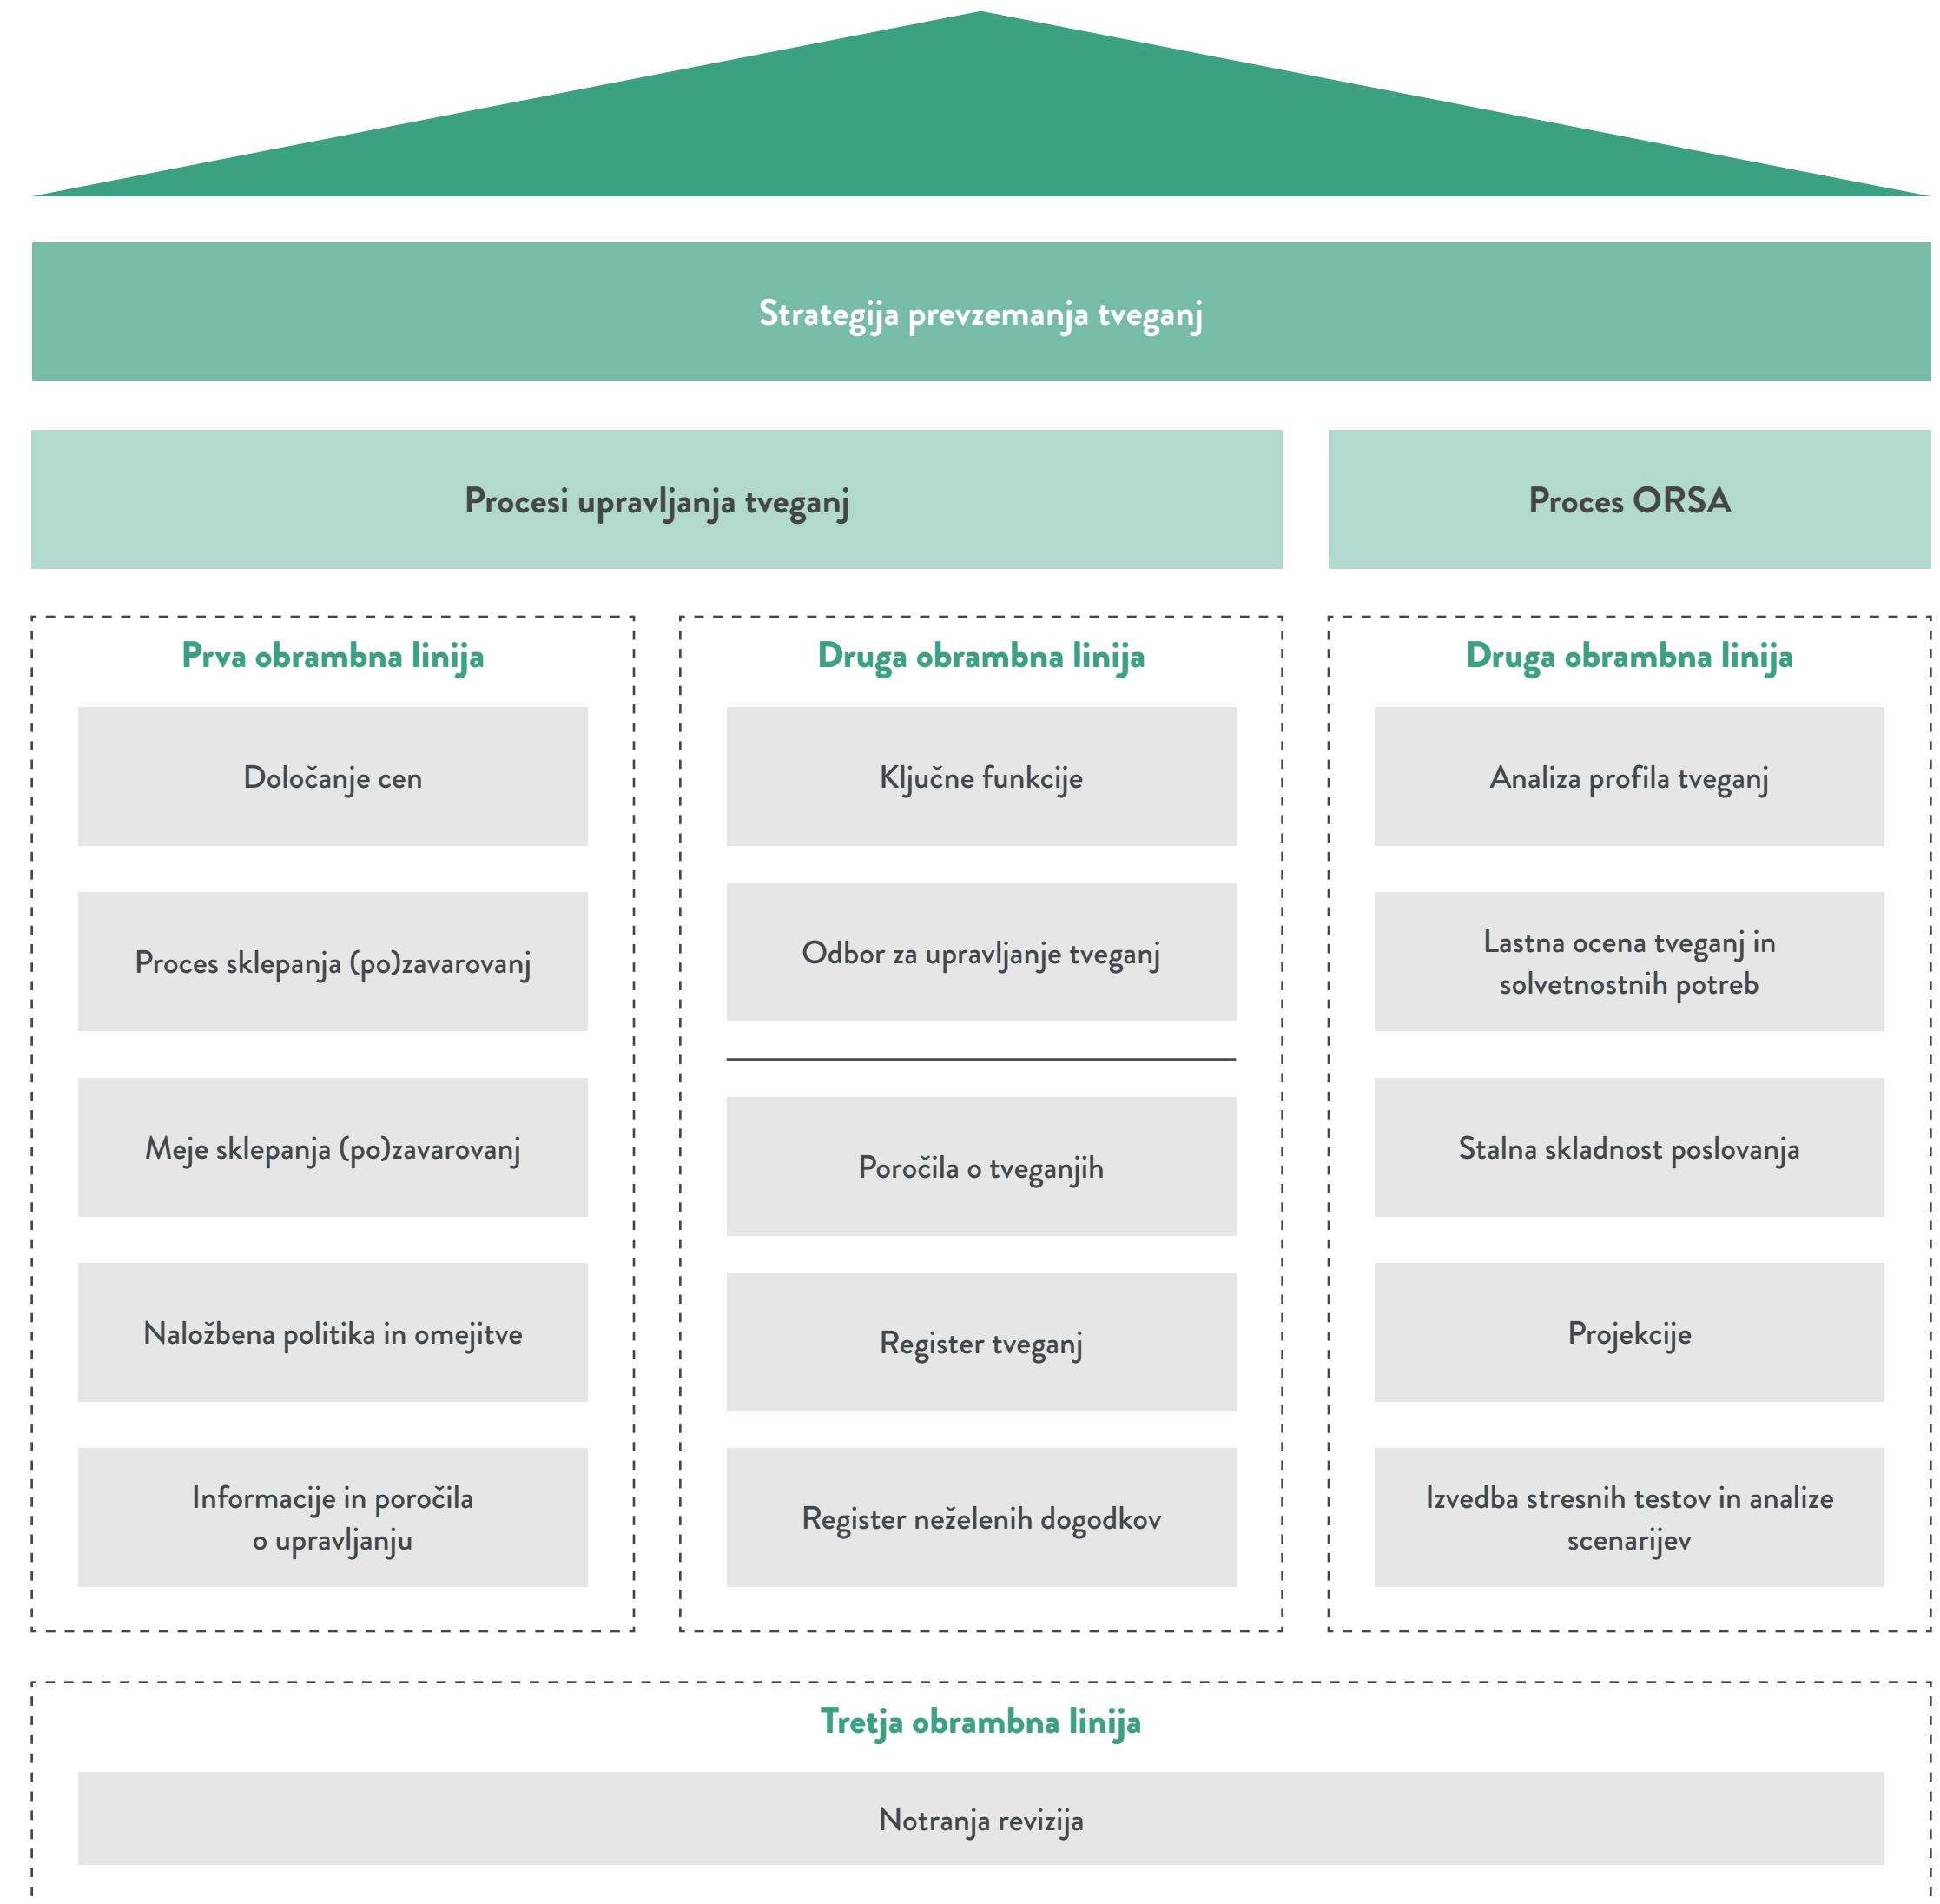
Strategija prevzemanja tveganj

Procesi upravljanja tveganj

Proces ORSA

Prva obrambna linija

Določanje cen

Proces sklepanja (po)zavarovanj

Meje sklepanja (po)zavarovanj

Naložbena politika in omejitve

Informacije in poročila o upravljanju

Druga obrambna linija

Ključne funkcije

Odbor za upravljanje tveganj

Poročila o tveganjih

Register tveganj

Register neželenih dogodkov

Druga obrambna linija

Analiza profila tveganj

Lastna ocena tveganj in solvetnostnih potreb

Stalna skladnost poslovanja

Projekcije

Izvedba stresnih testov in analize scenarijev

Tretja obrambna linija

Notranja revizija